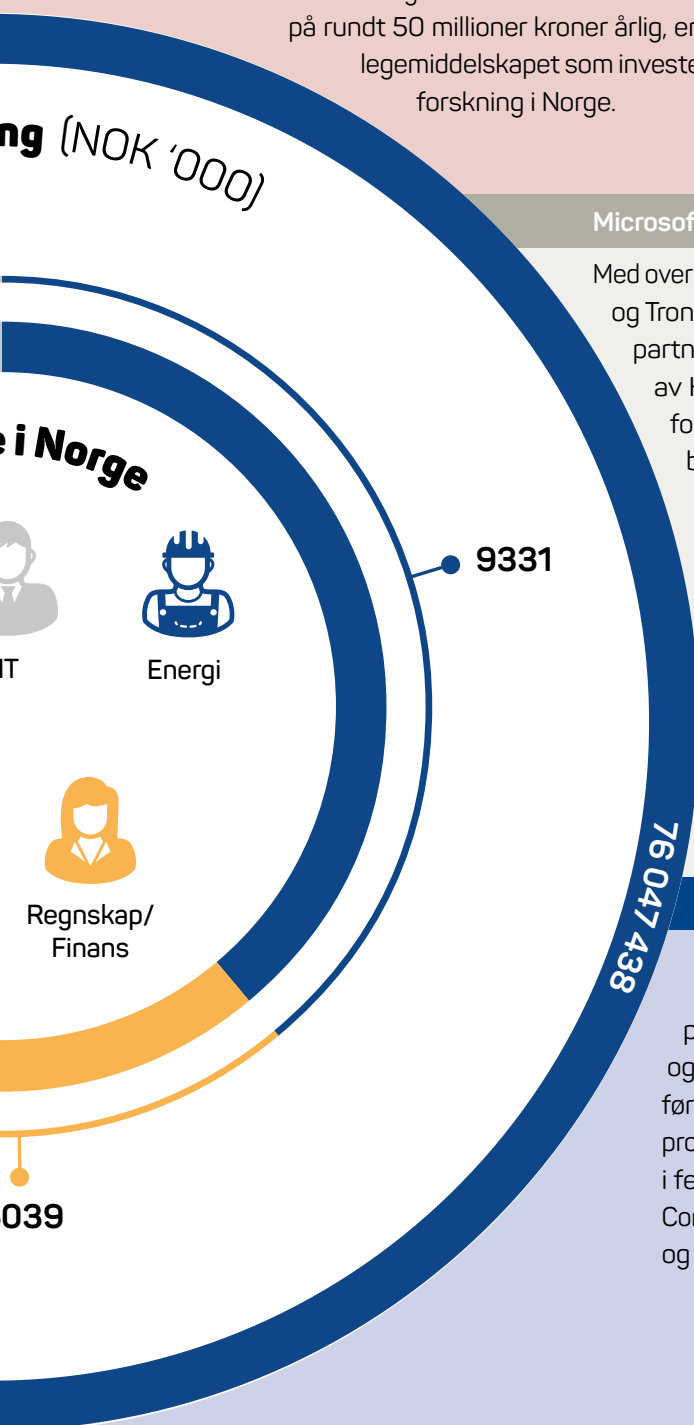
på rundt 50 millioner kroner årlig, er legemiddelskapet som investe forskning i Norge.

ng (NOK '000)

Microsof

Med over og Tron partn av K fo b

e i Norge

IT

Energi

9331

Regnskap/ Finans

76 047 438

039

p og før pro i fe Cor og